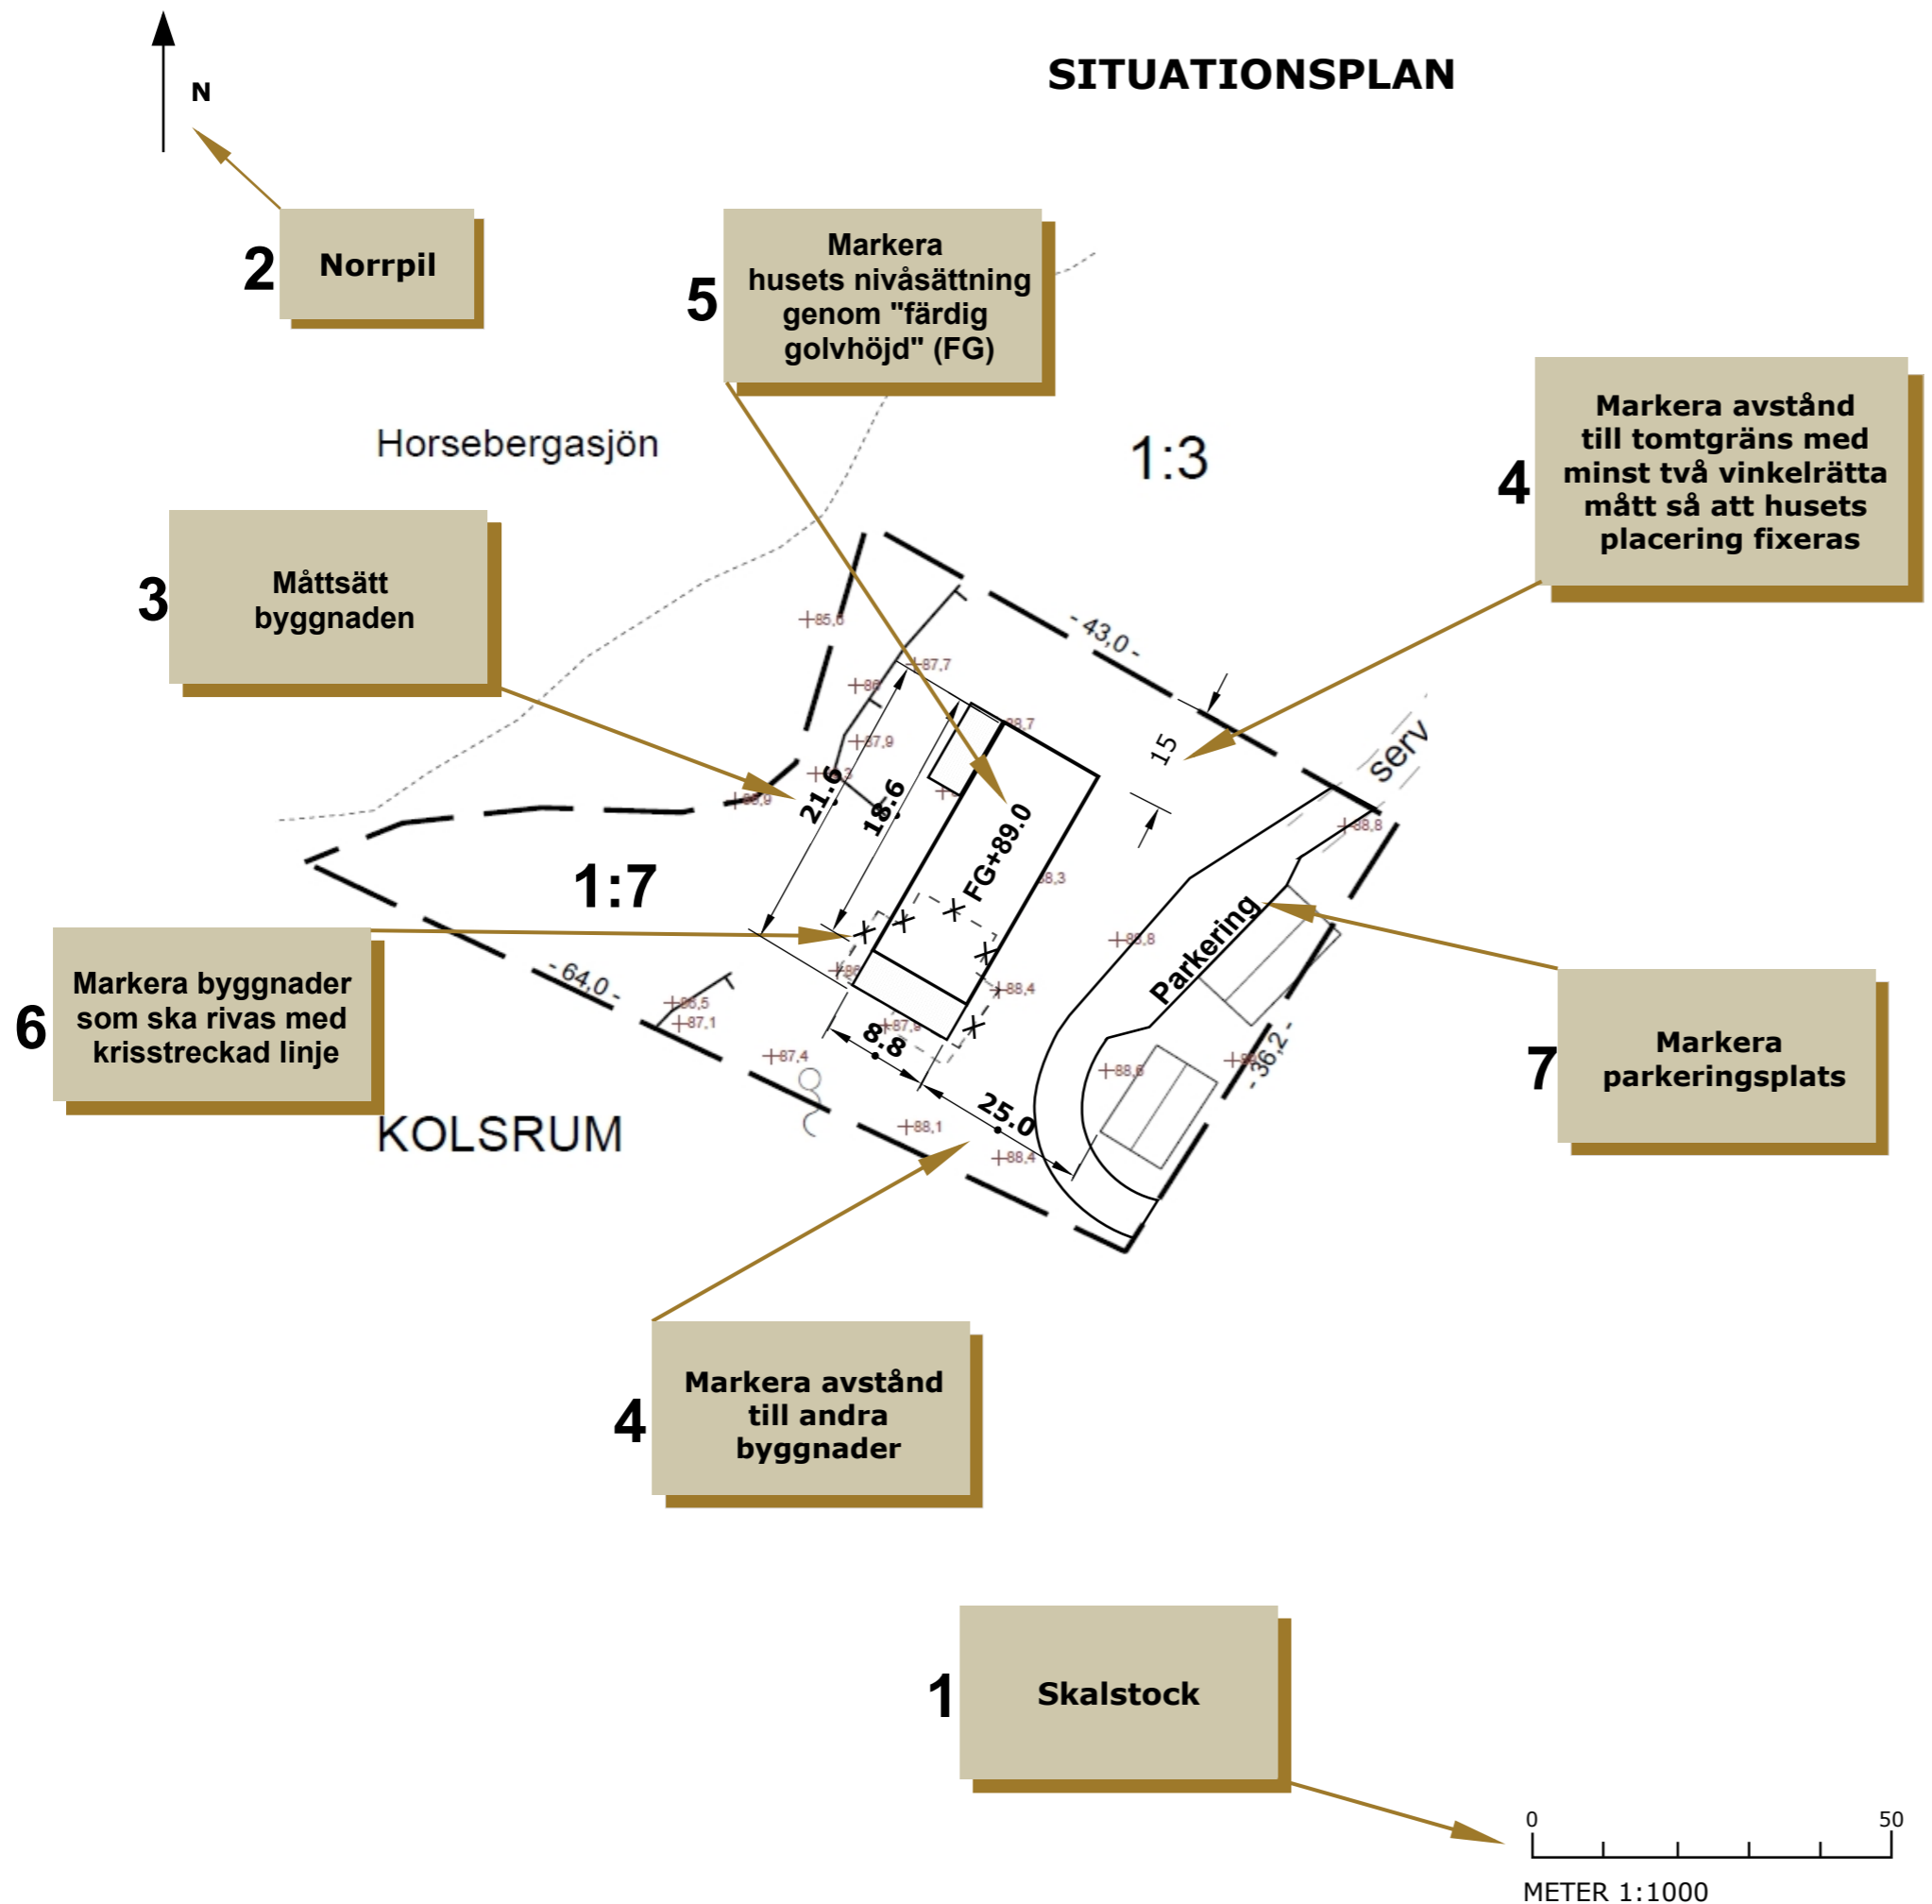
N

SITUATIONSPLAN

2 Norrpil

5 Markera husets nivåsättning genom "färdig golvhöjd" (FG)

4 Markera avstånd till tomtgräns med minst två vinkelrätta mått så att husets placering fixeras

Horsebergasjön

1:3

3 Måttsätt byggnaden

85,6
87,7
86
87,9
88,7
88,9
- 43,0 -
15
serv
21,6
18,6
FG+89.0
88,8
88,3
1:7
88,8
Parkering
6 Markera byggnader som ska rivas med krisstreckad linje
- 64,0 -
86
88,5
87,1
88,4
87,9
8.8
87,4
88,6
- 36,2 -
7 Markera parkeringsplats
KOLSRUM
25.0
88,1
88,4

4 Markera avstånd till andra byggnader

1 Skalstock

0 50
METER 1:1000